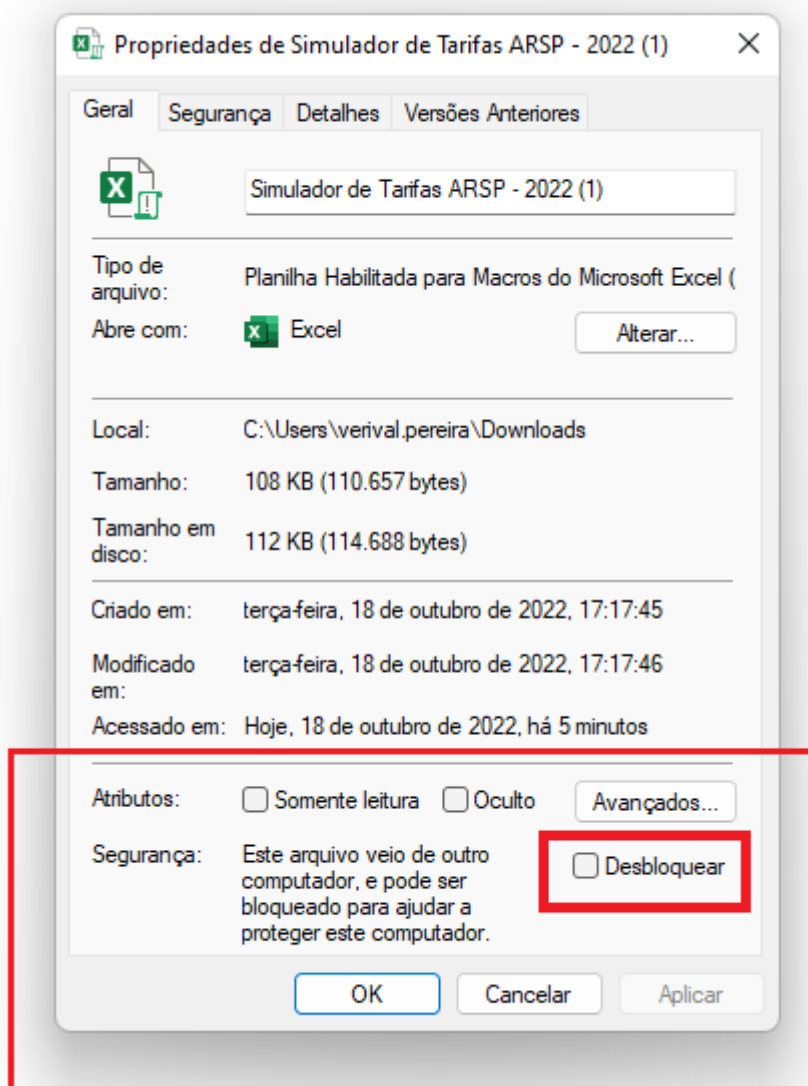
Propriedades de Simulador de Tarifas ARSP - 2022 (1)

Geral | Segurança | Detalhes | Versões Anteriores

Simulador de Tarifas ARSP - 2022 (1)

Tipo de arquivo: Planilha Habilitada para Macros do Microsoft Excel (

Abre com: Excel Alterar...

Local: C:\Users\verival.pereira\Downloads

Tamanho: 108 KB (110.657 bytes)

Tamanho em disco: 112 KB (114.688 bytes)

Criado em: terça-feira, 18 de outubro de 2022, 17:17:45

Modificado em: terça-feira, 18 de outubro de 2022, 17:17:46

Acessado em: Hoje, 18 de outubro de 2022, há 5 minutos

Atributos: Somente leitura Oculto Avançados...

Segurança: Este arquivo veio de outro computador, e pode ser bloqueado para ajudar a proteger este computador. Desbloquear

OK Cancelar Aplicar